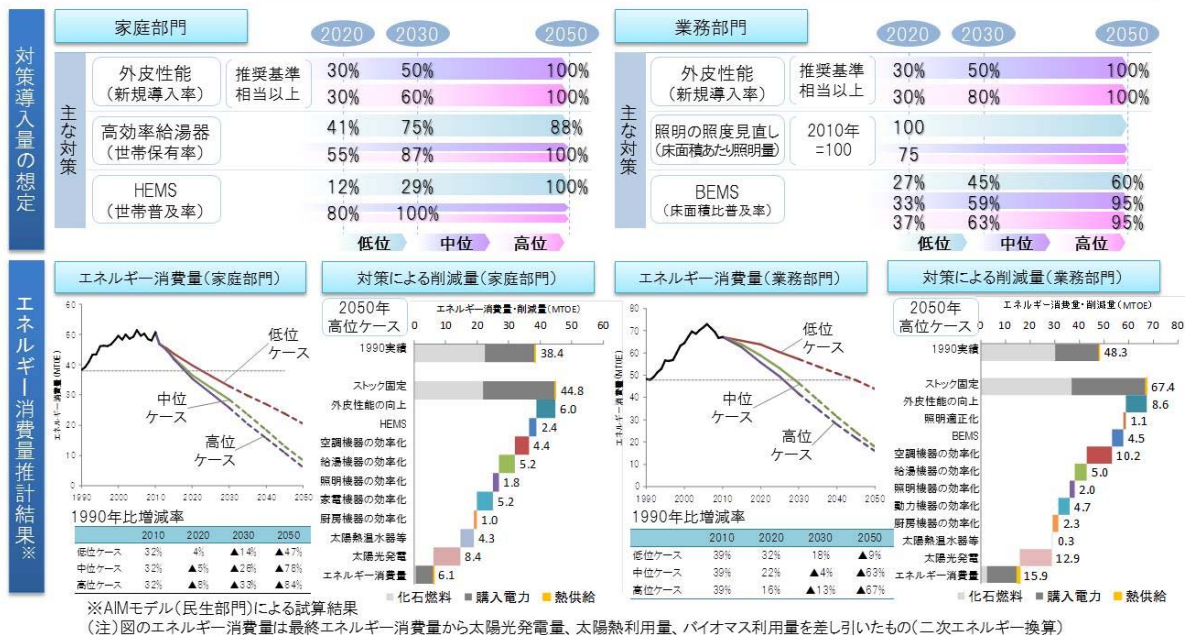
対策導入量の想定

家庭部門

2020 2030 2050

主な対策

外皮性能（新規導入率） 推奨基準相当以上 30% 50% 100%
30% 60% 100%

高効率給湯器（世帯保有率） 41% 75% 88%
55% 87% 100%

HEMS（世帯普及率） 12% 29% 100%
80% 100%

低位 中位 高位

業務部門

2020 2030 2050

主な対策

外皮性能（新規導入率） 推奨基準相当以上 30% 50% 100%
30% 80% 100%

照明の照度見直し（床面積あたり照明量） 2010年=100 100
75

BEMS（床面積比普及率） 27% 45% 60%
33% 59% 95%
37% 63% 95%

低位 中位 高位

エネルギー消費量推計結果※

エネルギー消費量（家庭部門）

60 50 40 30 20 10 0
エネルギー消費量（MTOE）
1990 2000 2010 2020 2030 2040 2050
低位ケース
中位ケース
高位ケース

1990年比増減率

| | 2010 | 2020 | 2030 | 2050 |
|---|---|---|---|---|
| 低位ケース | 32% | 4% | ▲14% | ▲47% |
| 中位ケース | 32% | ▲5% | ▲26% | ▲78% |
| 高位ケース | 32% | ▲8% | ▲33% | ▲84% |

対策による削減量（家庭部門）

2050年高位ケース

エネルギー消費量・削減量（MTOE）
0 10 20 30 40 50 60

1990実績 38.4
ストック固定 44.8
外皮性能の向上 6.0
HEMS 2.4
空調機器の効率化 4.4
給湯機器の効率化 5.2
照明機器の効率化 1.8
家電機器の効率化 5.2
厨房機器の効率化 1.0
太陽熱温水器等 4.3
太陽光発電 8.4
エネルギー消費量 6.1

化石燃料 購入電力 熱供給

エネルギー消費量（業務部門）

80 70 60 50 40 30 20 10 0
エネルギー消費量（MTOE）
1990 2000 2010 2020 2030 2040 2050
低位ケース
中位ケース
高位ケース

1990年比増減率

| | 2010 | 2020 | 2030 | 2050 |
|---|---|---|---|---|
| 低位ケース | 39% | 32% | 18% | ▲9% |
| 中位ケース | 39% | 22% | ▲4% | ▲63% |
| 高位ケース | 39% | 16% | ▲13% | ▲67% |

対策による削減量（業務部門）

2050年高位ケース

エネルギー消費量・削減量（MTOE）
0 10 20 30 40 50 60 70 80

1990実績 48.3
ストック固定 67.4
外皮性能の向上 8.6
照明適正化 1.1
BEMS 4.5
空調機器の効率化 10.2
給湯機器の効率化 5.0
照明機器の効率化 2.0
動力機器の効率化 4.7
厨房機器の効率化 2.3
太陽熱温水器等 0.3
太陽光発電 12.9
エネルギー消費量 15.9

化石燃料 購入電力 熱供給

※AIMモデル（民生部門）による試算結果
（注）図のエネルギー消費量は最終エネルギー消費量から太陽光発電量、太陽熱利用量、バイオマス利用量を差し引いたもの（二次エネルギー換算）